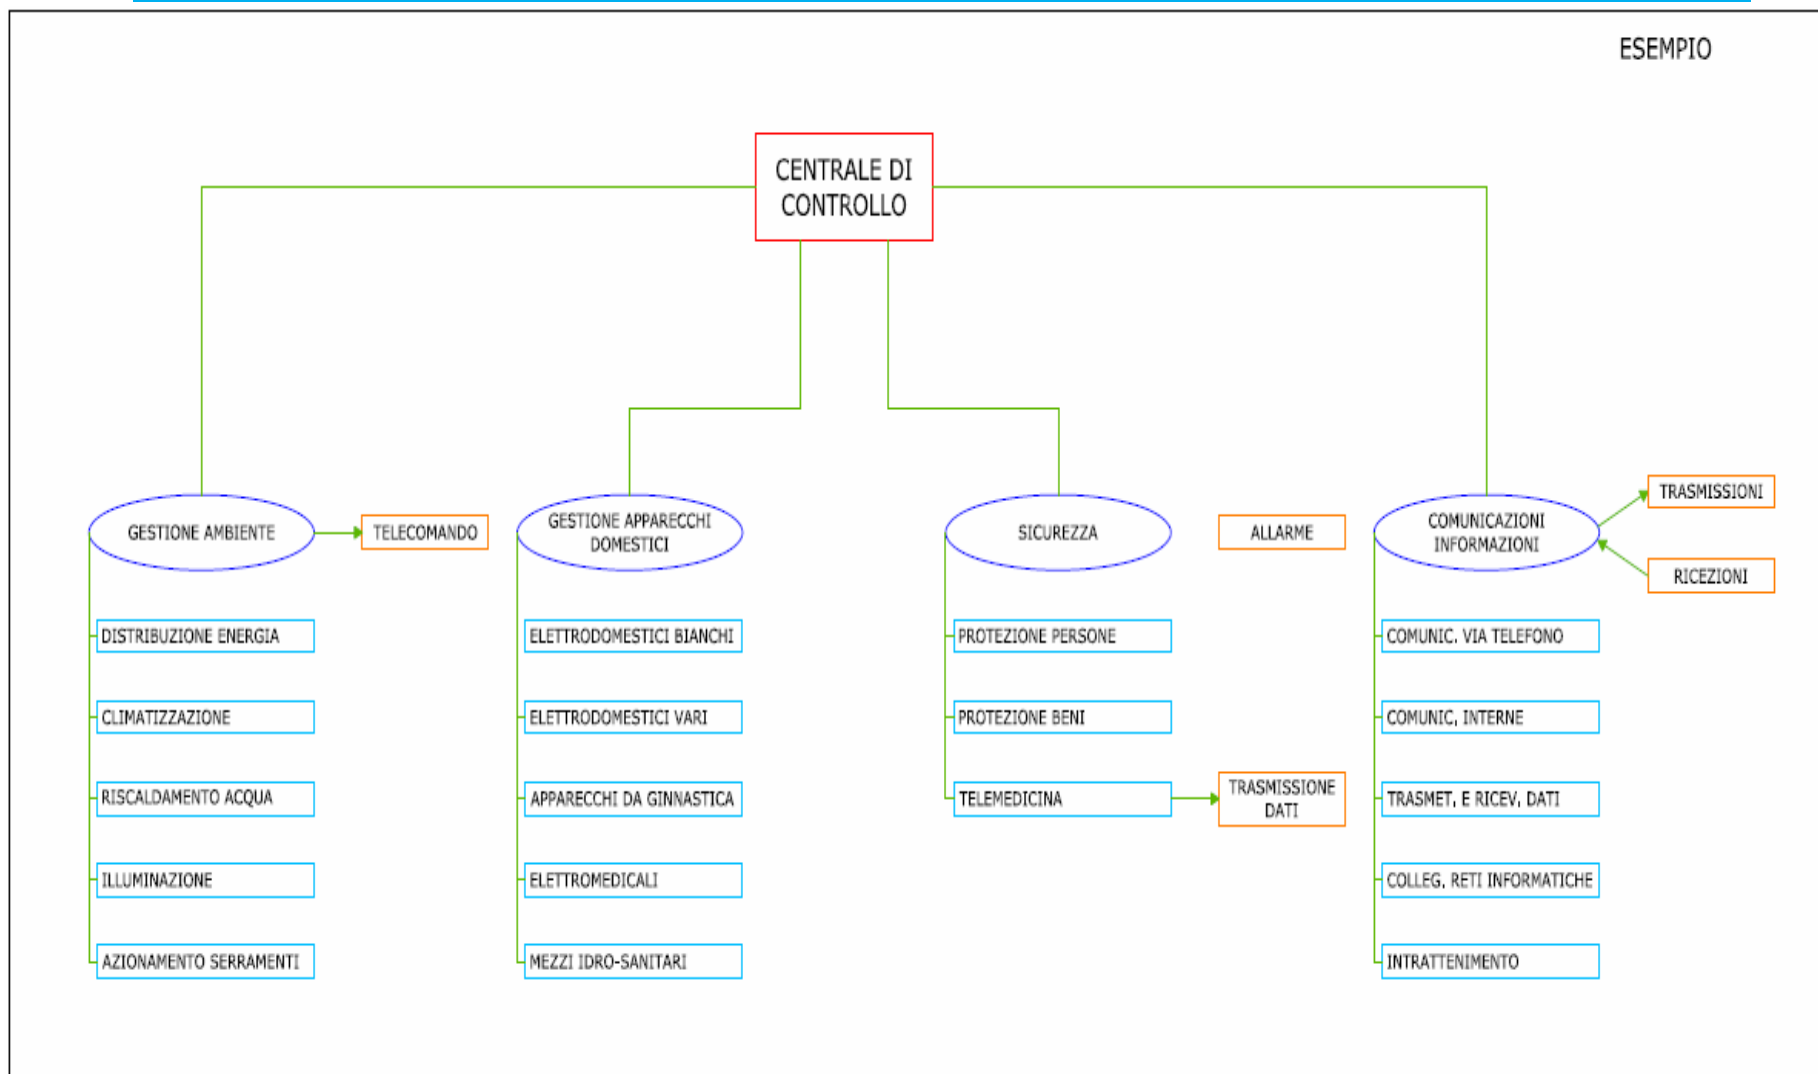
ESEMPIO

CENTRALE DI CONTROLLO

GESTIONE AMBIENTE

TELECOMANDO

DISTRIBUZIONE ENERGIA

CLIMATIZZAZIONE

RISCALDAMENTO ACQUA

ILLUMINAZIONE

AZIONAMENTO SERRAMENTI

GESTIONE APPARECCHI DOMESTICI

ELETTRODOMESTICI BIANCHI

ELETTRODOMESTICI VARI

APPARECCHI DA GINNASTICA

ELETTROMEDICALI

MEZZI IDRO-SANITARI

SICUREZZA

ALLARME

PROTEZIONE PERSONE

PROTEZIONE BENI

TELEMEDICINA

TRASMISSIONE DATI

COMUNICAZIONI INFORMAZIONI

TRASMISSIONI

RICEZIONI

COMUNIC. VIA TELEFONO

COMUNIC. INTERNE

TRASMET. E RICEV. DATI

COLLEG. RETI INFORMATICHE

INTRATTENIMENTO